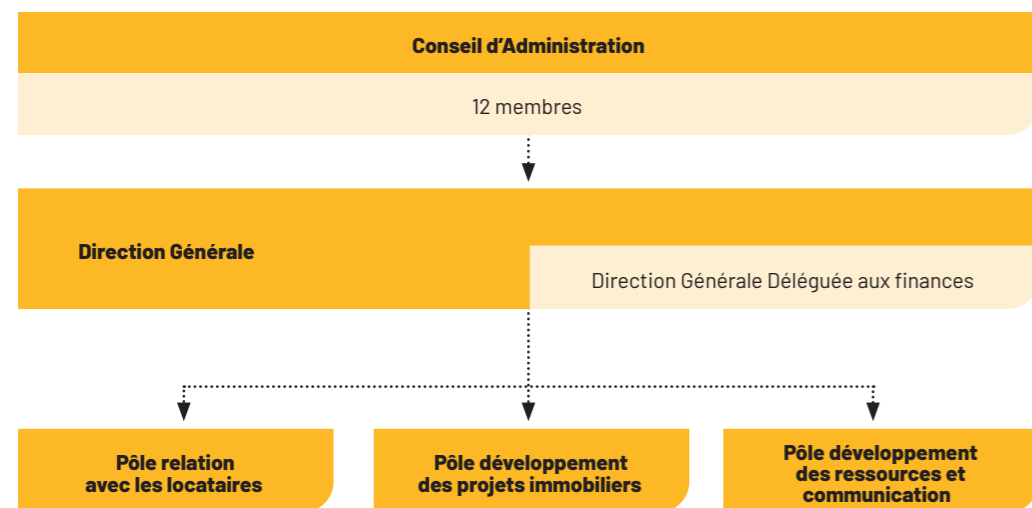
Conseil d'Administration

12 membres

Direction Générale

Direction Générale Déléguée aux finances

Pôle relation avec les locataires

Pôle développement des projets immobiliers

Pôle développement des ressources et communication